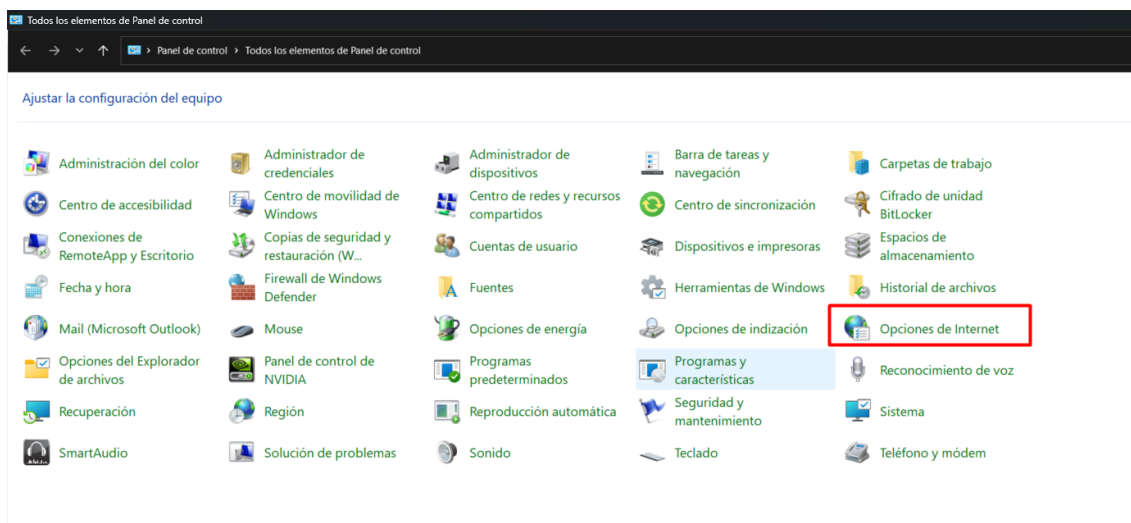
Todos los elementos de Panel de control

Panel de control › Todos los elementos de Panel de control

Ajustar la configuración del equipo

Administración del color
Administrador de credenciales
Administrador de dispositivos
Barra de tareas y navegación
Carpetas de trabajo
Centro de accesibilidad
Centro de movilidad de Windows
Centro de redes y recursos compartidos
Centro de sincronización
Cifrado de unidad BitLocker
Conexiones de RemoteApp y Escritorio
Copias de seguridad y restauración (W...
Cuentas de usuario
Dispositivos e impresoras
Espacios de almacenamiento
Fecha y hora
Firewall de Windows Defender
Fuentes
Herramientas de Windows
Historial de archivos
Mail (Microsoft Outlook)
Mouse
Opciones de energía
Opciones de indización
Opciones de Internet
Opciones del Explorador de archivos
Panel de control de NVIDIA
Programas predeterminados
Programas y características
Reconocimiento de voz
Recuperación
Región
Reproducción automática
Seguridad y mantenimiento
Sistema
SmartAudio
Solución de problemas
Sonido
Teclado
Teléfono y módem